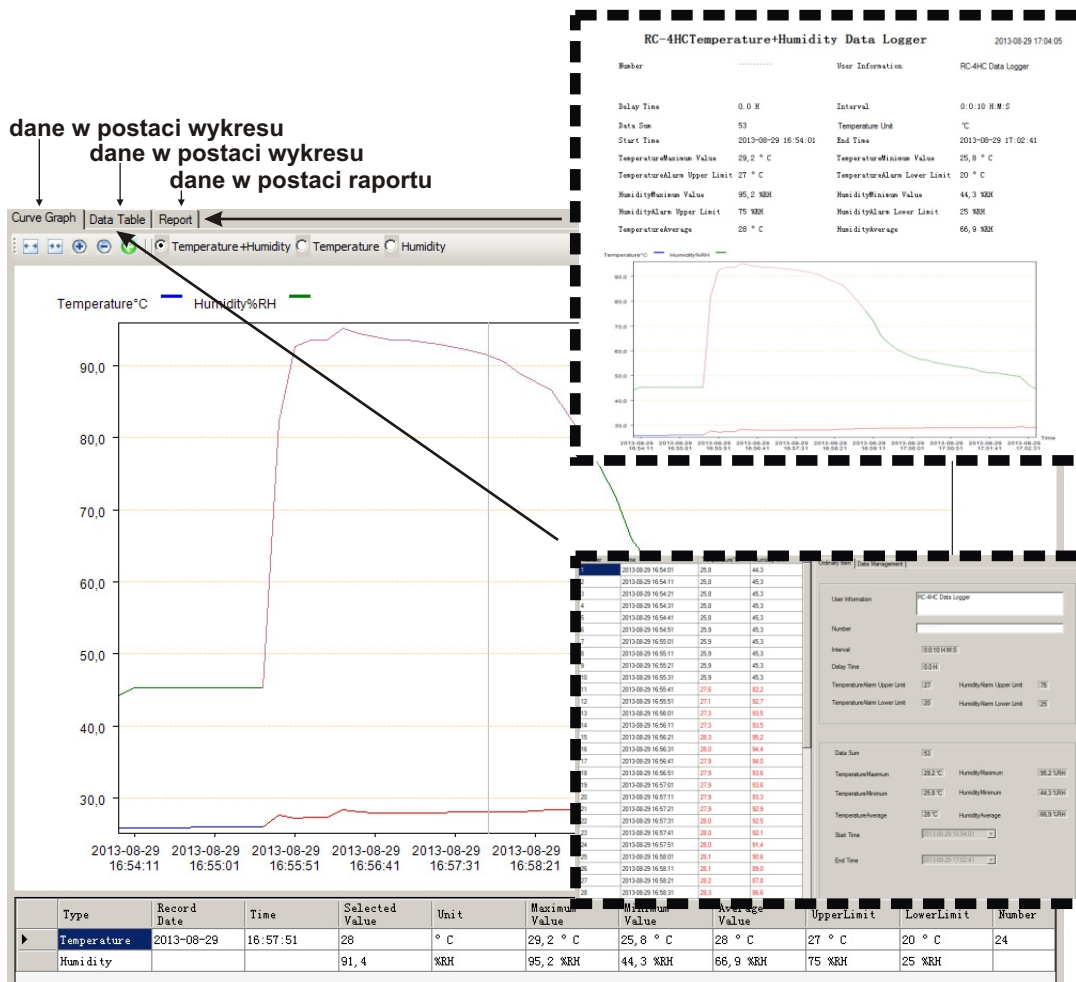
dane w postaci wykresu
dane w postaci wykresu
dane w postaci raportu

Curve Graph | Data Table | Report

Temperature+Humidity  Temperature  Humidity

Temperature°C  Humidity%RH

90,0
80,0
70,0
60,0
50,0
40,0
30,0

2013-08-29 16:54:11  2013-08-29 16:55:01  2013-08-29 16:55:51  2013-08-29 16:56:41  2013-08-29 16:57:31  2013-08-29 16:58:21

RC-4HCTemperature+Humidity Data Logger  2013-08-29 17:04:05

| | | | |
|---|---|---|---|
| Number | .......... | User Information | RC-4HC Data Logger |
| Delay Time | 0.0 H | Interval | 0:0:10 H:M:S |
| Data Sum | 53 | Temperature Unit | ℃ |
| Start Time | 2013-08-29 16:54:01 | End Time | 2013-08-29 17:02:41 |
| TemperatureMaximum Value | 29,2 ° C | TemperatureMinimum Value | 25,8 ° C |
| TemperatureAlarm Upper Limit | 27 ° C | TemperatureAlarm Lower Limit | 20 ° C |
| HumidityMaximum Value | 95,2 %RH | HumidityMinimum Value | 44,3 %RH |
| HumidityAlarm Upper Limit | 75 %RH | HumidityAlarm Lower Limit | 25 %RH |
| TemperatureAverage | 28 ° C | HumidityAverage | 66,9 %RH |

Temperature°C  Humidity%RH

90.0
80.0
70.0
60.0
50.0
40.0
30.0

Time

2013-08-29 16:54:11  2013-08-29 16:55:01  2013-08-29 16:55:51  2013-08-29 16:56:41  2013-08-29 16:57:31  2013-08-29 16:58:21  2013-08-29 16:59:11  2013-08-29 17:00:01  2013-08-29 17:00:51  2013-08-29 17:01:41  2013-08-29 17:02:31

| | | | |
|---|---|---|---|
| 1 | 2013-08-29 16:54:01 | 25.8 | 44.3 |
| 2 | 2013-08-29 16:54:11 | 25.8 | 45.3 |
| 3 | 2013-08-29 16:54:21 | 25.8 | 45.3 |
| 4 | 2013-08-29 16:54:31 | 25.8 | 45.3 |
| 5 | 2013-08-29 16:54:41 | 25.8 | 45.3 |
| 6 | 2013-08-29 16:54:51 | 25.9 | 45.3 |
| 7 | 2013-08-29 16:55:01 | 25.9 | 45.3 |
| 8 | 2013-08-29 16:55:11 | 25.9 | 45.3 |
| 9 | 2013-08-29 16:55:21 | 25.9 | 45.3 |
| 10 | 2013-08-29 16:55:31 | 25.9 | 45.3 |
| 11 | 2013-08-29 16:55:41 | 27.6 | 82.2 |
| 12 | 2013-08-29 16:55:51 | 27.1 | 92.7 |
| 13 | 2013-08-29 16:56:01 | 27.3 | 93.5 |
| 14 | 2013-08-29 16:56:11 | 27.3 | 93.5 |
| 15 | 2013-08-29 16:56:21 | 28.3 | 95.2 |
| 16 | 2013-08-29 16:56:31 | 28.0 | 94.4 |
| 17 | 2013-08-29 16:56:41 | 27.9 | 94.0 |
| 18 | 2013-08-29 16:56:51 | 27.9 | 93.6 |
| 19 | 2013-08-29 16:57:01 | 27.9 | 93.6 |
| 20 | 2013-08-29 16:57:11 | 27.9 | 93.3 |
| 21 | 2013-08-29 16:57:21 | 27.9 | 92.9 |
| 22 | 2013-08-29 16:57:31 | 28.0 | 92.5 |
| 23 | 2013-08-29 16:57:41 | 28.0 | 92.1 |
| 24 | 2013-08-29 16:57:51 | 28.0 | 91.4 |
| 25 | 2013-08-29 16:58:01 | 28.1 | 90.6 |
| 26 | 2013-08-29 16:58:11 | 28.1 | 89.0 |
| 27 | 2013-08-29 16:58:21 | 28.2 | 87.8 |
| 28 | 2013-08-29 16:58:31 | 28.3 | 86.6 |

Ordinary Item | Data Management

User Information  RC-4HC Data Logger
Number
Interval  0:0:10 H:M:S
Delay Time  0.0 H
TemperatureAlarm Upper Limit  27  HumidityAlarm Upper Limit  75
TemperatureAlarm Lower Limit  20  HumidityAlarm Lower Limit  25

Data Sum  53
TemperatureMaximum  29.2 °C  HumidityMaximum  95.2 %RH
TemperatureMinimum  25.8 °C  HumidityMinimum  44.3 %RH
TemperatureAverage  28 °C  HumidityAverage  66.9 %RH
Start Time  2013-08-29 16:54:01
End Time  2013-08-29 17:02:41

| Type | Record Date | Time | Selected Value | Unit | Maximum Value | Minimum Value | Average Value | UpperLimit | LowerLimit | Number |
|---|---|---|---|---|---|---|---|---|---|---|
| Temperature | 2013-08-29 | 16:57:51 | 28 | ° C | 29,2 ° C | 25,8 ° C | 28 ° C | 27 ° C | 20 ° C | 24 |
| Humidity | | | 91,4 | %RH | 95,2 %RH | 44,3 %RH | 66,9 %RH | 75 %RH | 25 %RH | |